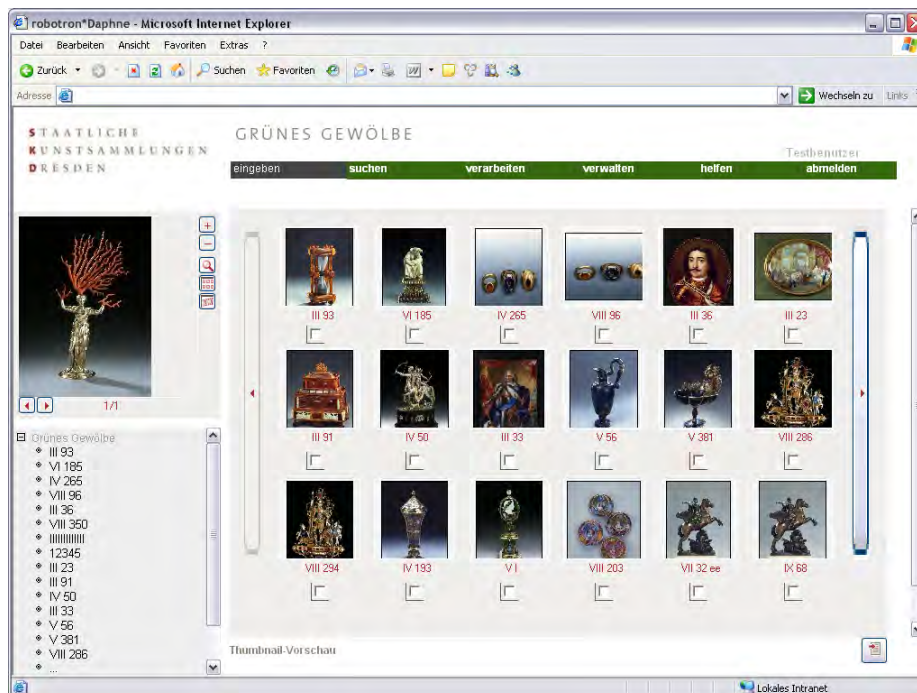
robotron*Daphne - Microsoft Internet Explorer

Datei Bearbeiten Ansicht Favoriten Extras ?

Zurück Suchen Favoriten

Adresse

Wechseln zu Links

STAATLICHE
KUNSTSAMMLUNGEN
DRESDEN

GRÜNES GEWÖLBE

Testbenutzer

eingeben suchen verarbeiten verwalten helfen abmelden

1/1

Grünes Gewölbe
III 93
VI 185
IV 265
VIII 96
III 36
VIII 350
IIIIIIIIIII
12345
III 23
III 91
IV 50
III 33
V 56
V 381
VIII 286
...

III 93 VI 185 IV 265 VIII 96 III 36 III 23

III 91 IV 50 III 33 V 56 V 381 VIII 286

VIII 294 IV 193 VI VIII 203 VII 32 ee IX 68

Thumbnail-Vorschau

Lokales Intranet